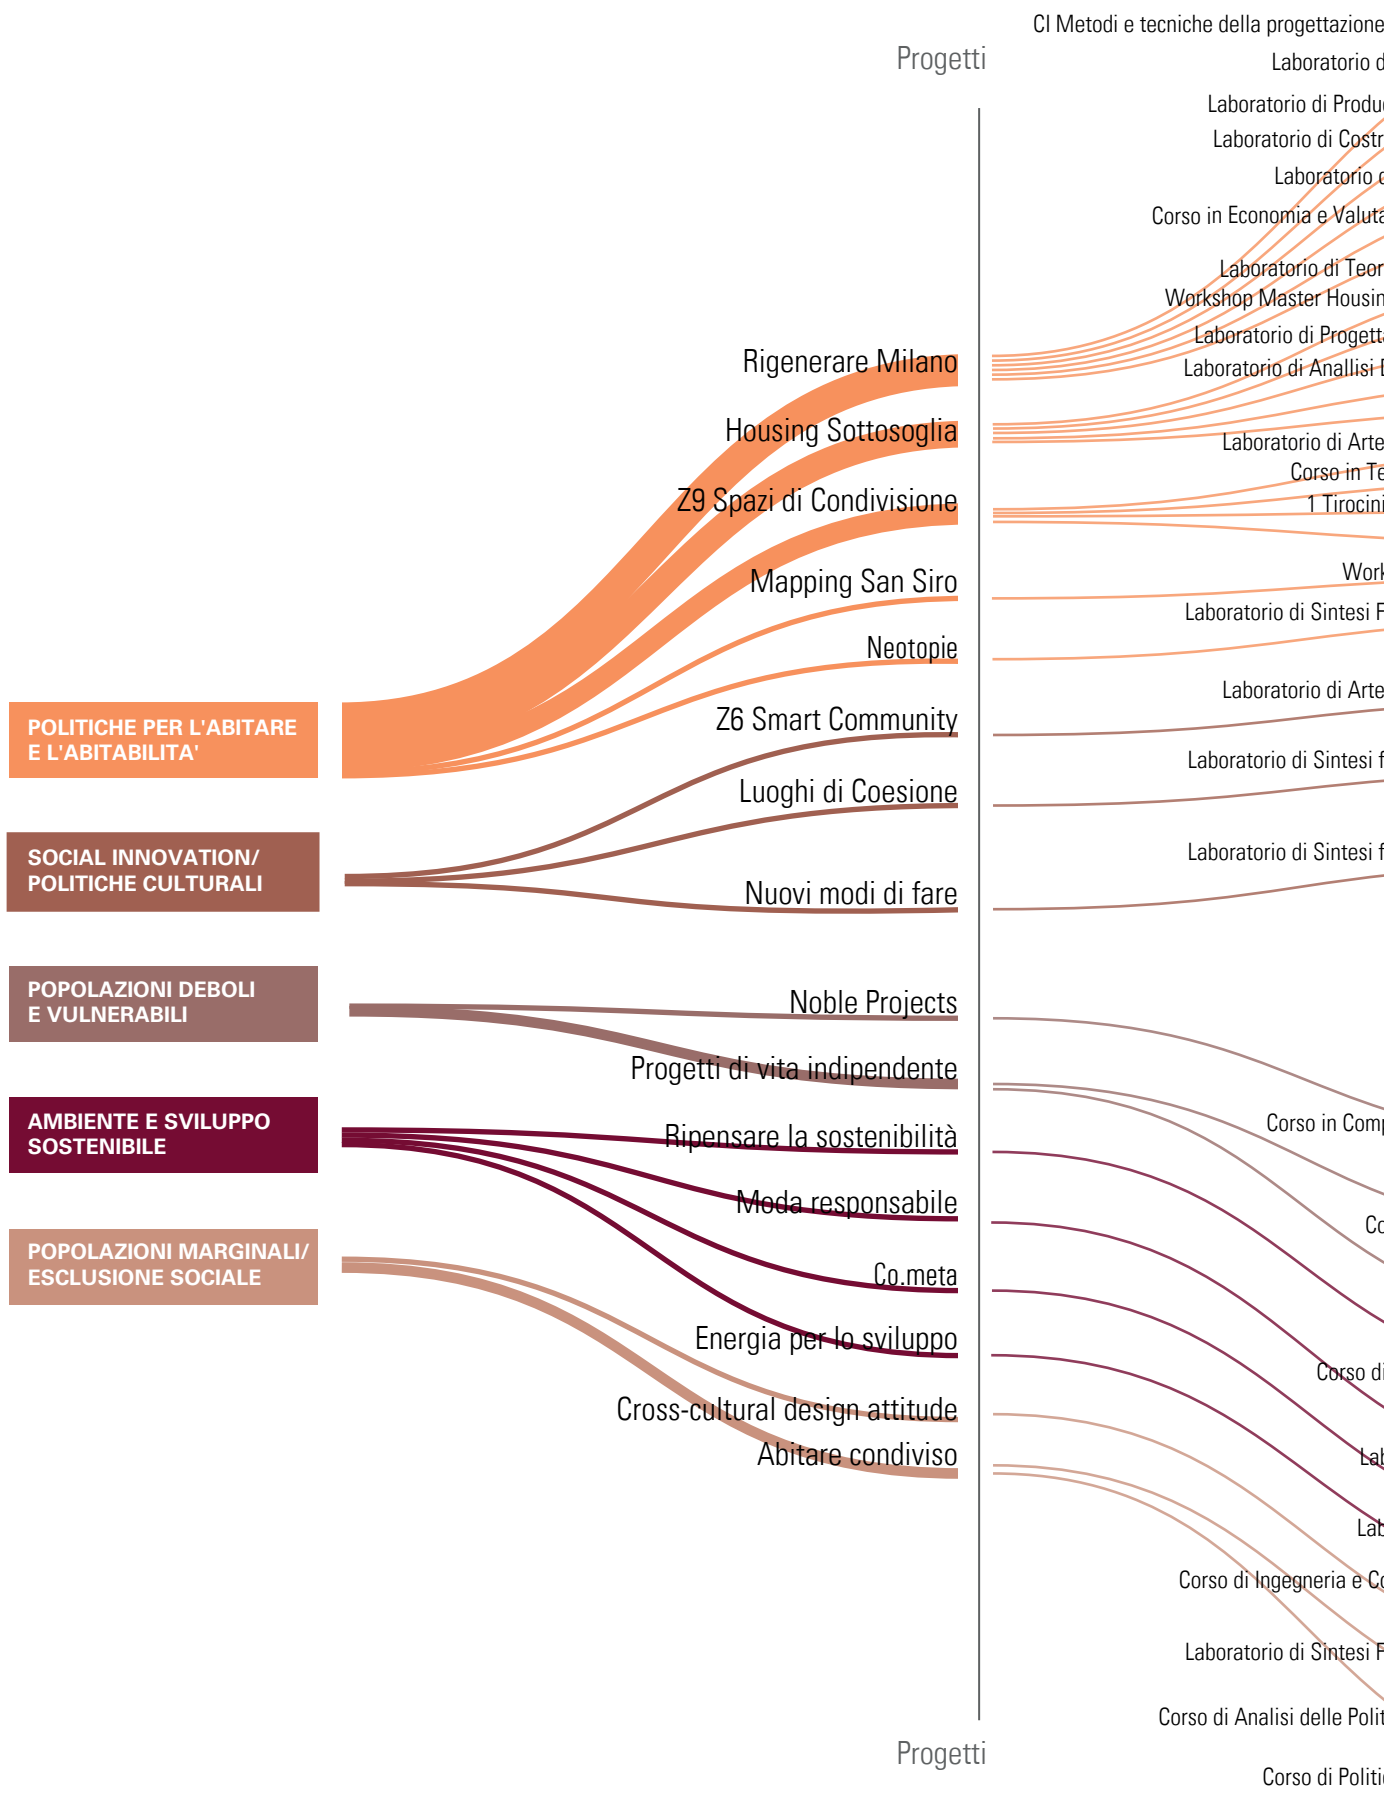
Progetti

CI Metodi e tecniche della progettazione
Laboratorio d
Laboratorio di Produ
Laboratorio di Costr
Laboratorio d
Corso in Economia e Valuta
Laboratorio di Teor
Workshop Master Housin
Laboratorio di Progett
Laboratorio di Anallisi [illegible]
Laboratorio di Arte
Corso in Te
1 Tirocini
Work
Laboratorio di Sintesi F
Laboratorio di Arte
Laboratorio di Sintesi f
Laboratorio di Sintesi f
Corso in Comp
Co
Corso di
Lab
Lab
Corso di Ingegneria e Co
Laboratorio di Sintesi F
Corso di Analisi delle Polit
Corso di Politic

POLITICHE PER L'ABITARE E L'ABITABILITA'

SOCIAL INNOVATION/ POLITICHE CULTURALI

POPOLAZIONI DEBOLI E VULNERABILI

AMBIENTE E SVILUPPO SOSTENIBILE

POPOLAZIONI MARGINALI/ ESCLUSIONE SOCIALE

Rigenerare Milano
Housing Sottosoglia
Z9 Spazi di Condivisione
Mapping San Siro
Neotopie
Z6 Smart Community
Luoghi di Coesione
Nuovi modi di fare
Noble Projects
Progetti di vita indipendente
Ripensare la sostenibilità
Moda responsabile
Co.meta
Energia per lo sviluppo
Cross-cultural design attitude
Abitare condiviso

Progetti